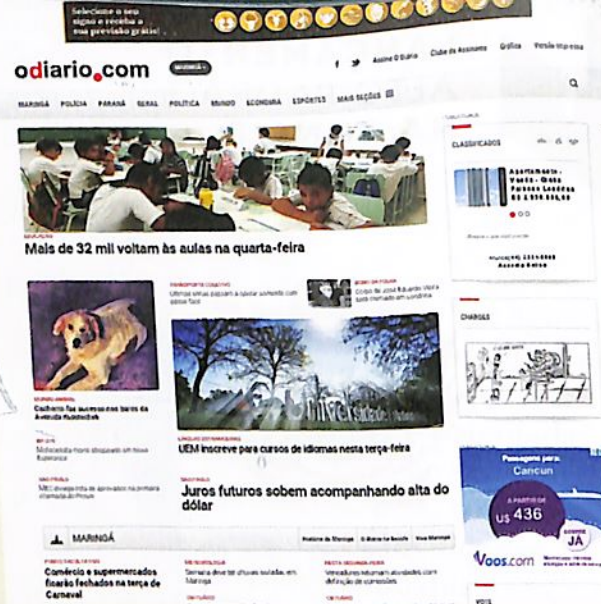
Selecione o seu signo e receba a sua previsão grátis!

odiario.com MARINGÁ

Assine O Diário Clube do Assinante Gráfica Versão impressa

MARINGÁ POLÍCIA PARANÁ GERAL POLÍTICA MUNDO ECONOMIA ESPORTES MAIS SEÇÕES

EDUCAÇÃO
Mais de 32 mil voltam às aulas na quarta-feira

CLASSIFICADOS
Apartamento - Venda - Gleba Palhano Londrina R$ 690.000,00

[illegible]

CHARGES

TRANSPORTE COLETIVO
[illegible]

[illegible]
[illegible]

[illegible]
Cachorro faz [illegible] Avenida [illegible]

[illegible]
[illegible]

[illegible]
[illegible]

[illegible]
UEM inscreve para cursos de idiomas nesta terça-feira

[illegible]
Juros futuros sobem acompanhando alta do dólar

Passagens para: Cancun
A PARTIR DE
U$ 436
COMPRE JÁ
Voos.com

MARINGÁ

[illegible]
Comércio e supermercados ficarão fechados na terça de Carnaval

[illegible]
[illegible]

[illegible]
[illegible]